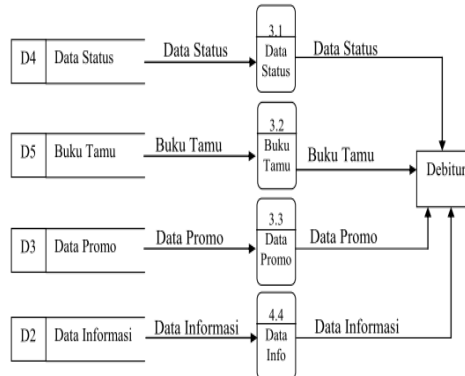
D4 Data Status

Data Status

3.1 Data Status

Data Status

D5 Buku Tamu

Buku Tamu

3.2 Buku Tamu

Buku Tamu

Debitur

D3 Data Promo

Data Promo

3.3 Data Promo

Data Promo

D2 Data Informasi

Data Informasi

4.4 Data Info

Data Informasi